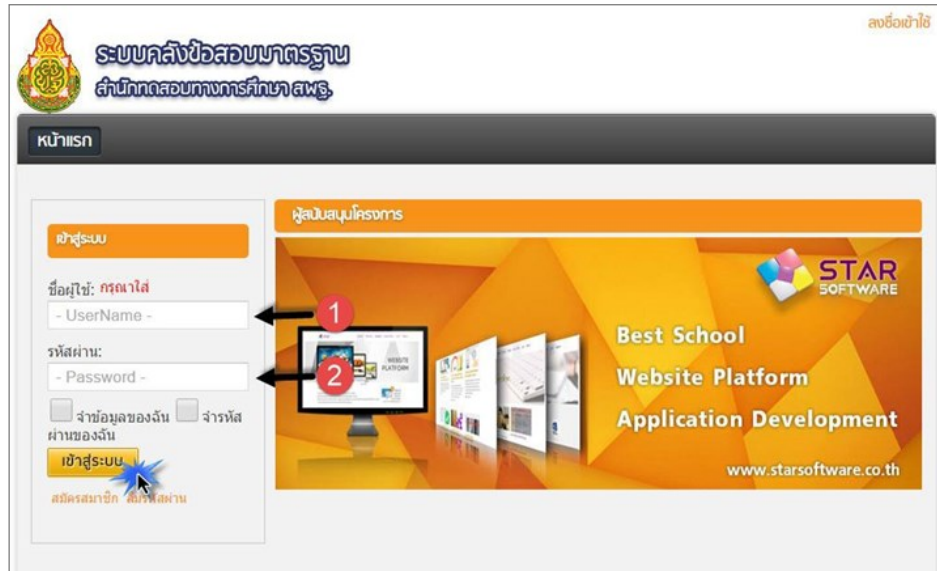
ลงชื่อเข้าใช้

ระบบคลังข้อสอบมาตรฐาน
สำนักทดสอบทางการศึกษา สพฐ.

หน้าแรก

เข้าสู่ระบบ

ชื่อผู้ใช้: กรุณาใส่
- UserName -

รหัสผ่าน:
- Password -

จำข้อมูลของฉัน จำรหัสผ่านของฉัน

เข้าสู่ระบบ

สมัครสมาชิก ลืมรหัสผ่าน

1

2

ผู้สนับสนุนโครงการ

STAR SOFTWARE

WEBSITE PLATFORM

Best School
Website Platform
Application Development

www.starsoftware.co.th